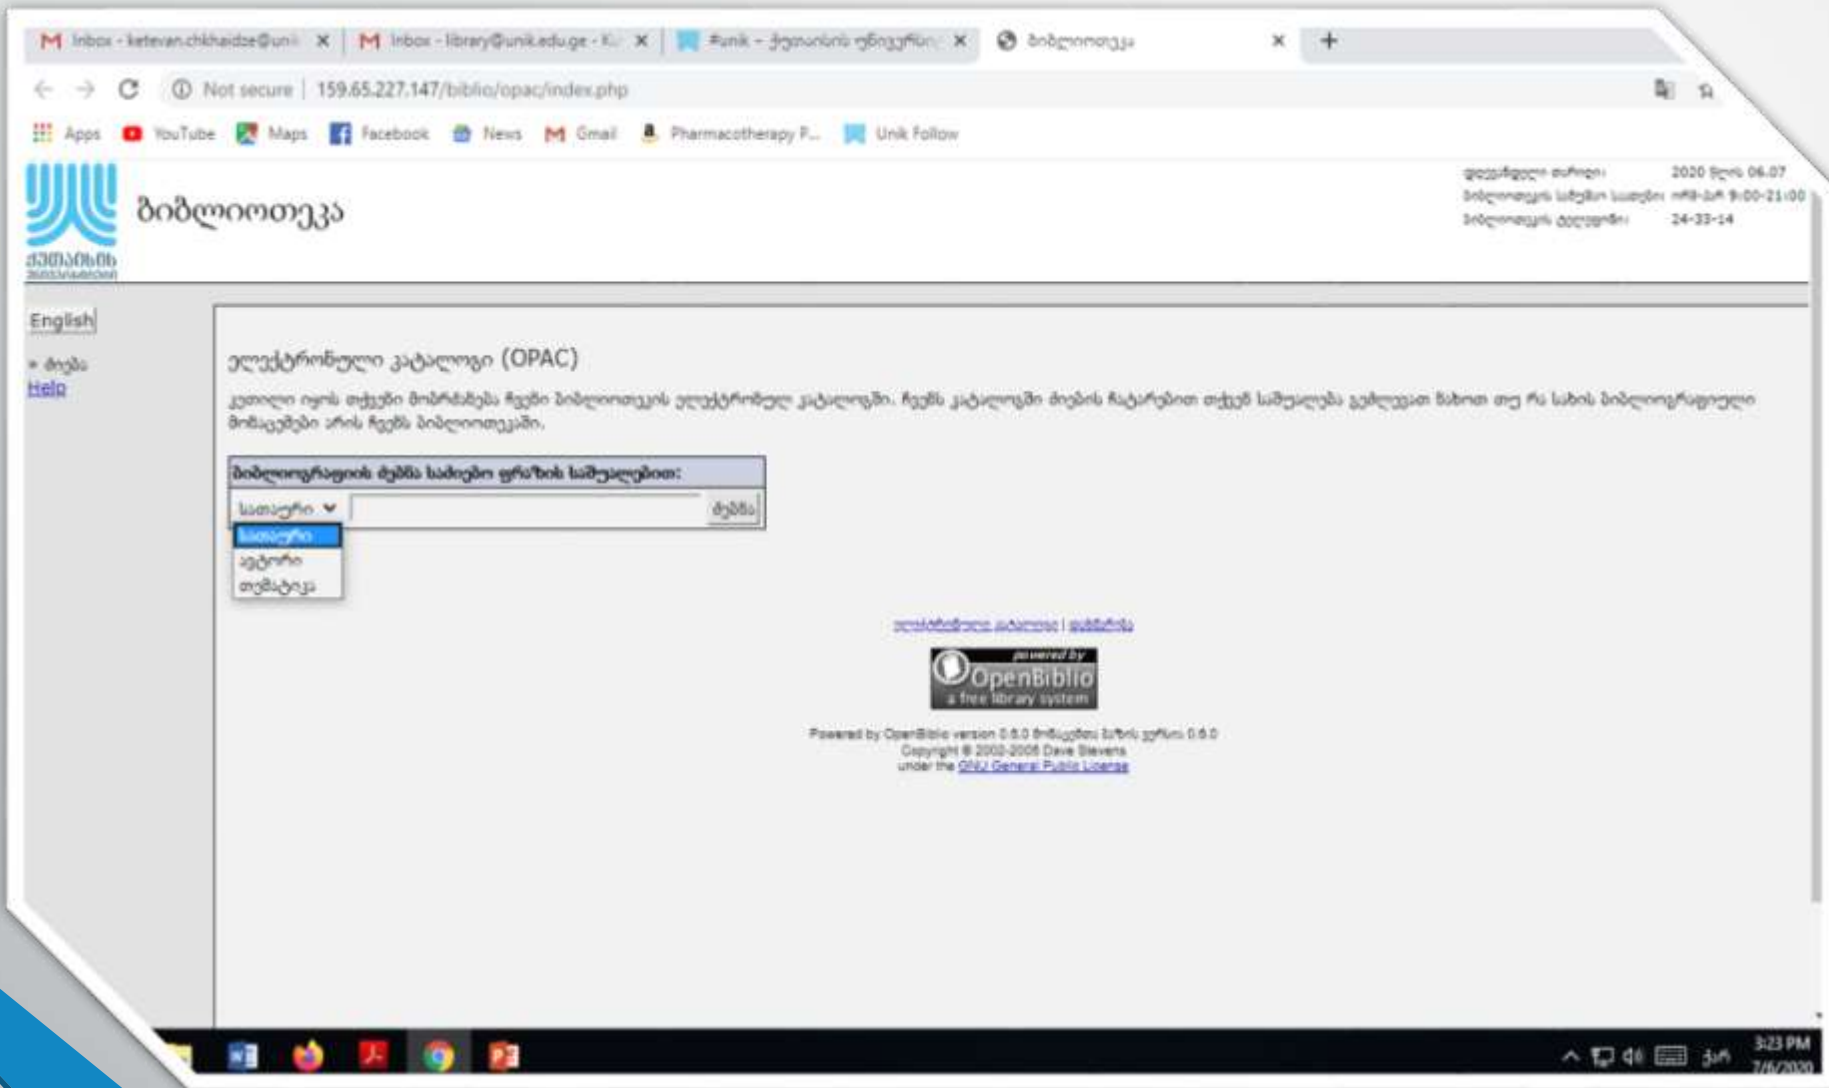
M Inbox - ketevan.chkhaidze@uni ✕ | M Inbox - library@unik.edu.ge - K ✕ | #unik - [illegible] ✕ | ბიბლიოთეკა ✕ | +

Not secure | 159.65.227.147/biblio/opac/index.php

Apps | YouTube | Maps | Facebook | News | Gmail | Pharmacotherapy P... | Unik Follow

ქუთაისის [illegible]

ბიბლიოთეკა

დღევანდელი თარიღი: 2020 წლის 06.07
ბიბლიოთეკის სამუშაო საათები: ორშ-შაბ 9:00-21:00
ბიბლიოთეკის ტელეფონი: 24-33-14

English

» მთავარი
Help

ელექტრონული კატალოგი (OPAC)

კეთილი იყოს თქვენი მობრძანება ჩვენი ბიბლიოთეკის ელექტრონულ კატალოგში. ჩვენს კატალოგში ძიების ჩატარებით თქვენ საშუალება გეძლევათ ნახოთ თუ რა სახის ბიბლიოგრაფიული მონაცემები არის ჩვენს ბიბლიოთეკაში.

ბიბლიოგრაფიის ძებნა სამიები ფრაზის საშუალებით:

სათაური | ძებნა

სათაური
ავტორი
თემატიკა

ელექტრონული კატალოგი | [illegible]

powered by OpenBiblio a free library system

Powered by OpenBiblio version 0.6.0 მონაცემთა ბაზის ვერსია 0.6.0
Copyright © 2002-2005 Dave Stevens
under the GNU General Public License

3:23 PM
7/6/2020